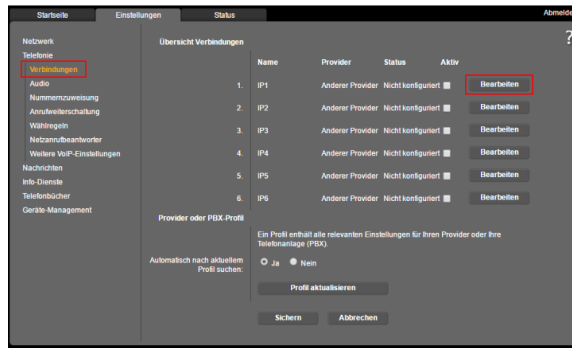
Startseite Einstellungen Status Abmelde

?

Netzwerk
Telefonie
Verbindungen
Audio
Nummernzuweisung
Anrufweiterschaltung
Wählregeln
Netzanrufbeantworter
Weitere VoIP-Einstellungen
Nachrichten
Info-Dienste
Telefonbücher
Geräte-Management

Übersicht Verbindungen

| | Name | Provider | Status | Aktiv | |
|---|---|---|---|---|---|
| 1. | IP1 | Anderer Provider | Nicht konfiguriert | | Bearbeiten |
| 2. | IP2 | Anderer Provider | Nicht konfiguriert | | Bearbeiten |
| 3. | IP3 | Anderer Provider | Nicht konfiguriert | | Bearbeiten |
| 4. | IP4 | Anderer Provider | Nicht konfiguriert | | Bearbeiten |
| 5. | IP5 | Anderer Provider | Nicht konfiguriert | | Bearbeiten |
| 6. | IP6 | Anderer Provider | Nicht konfiguriert | | Bearbeiten |

Provider oder PBX-Profil

Ein Profil enthält alle relevanten Einstellungen für Ihren Provider oder Ihre Telefonanlage (PBX).

Automatisch nach aktuellem Profil suchen: Ja Nein

Profil aktualisieren

Sichern Abbrechen